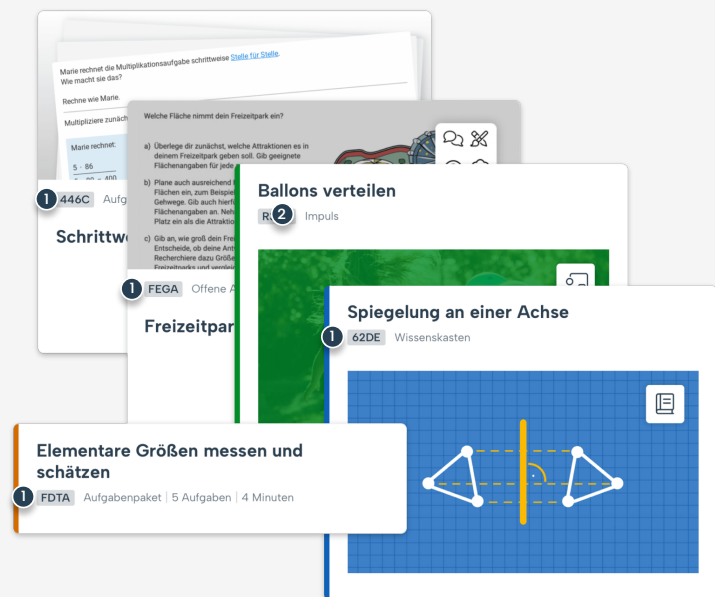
Marie rechnet die Multiplikationsaufgabe schrittweise Stelle für Stelle. Wie macht sie das?

Rechne wie Marie.

Multipliziere zunäch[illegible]

Marie rechnet:

$5 \cdot 86$

$5 \cdot 80 = 400$

1 446C Aufg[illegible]

Schrittwe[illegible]

Welche Fläche nimmt dein Freizeitpark ein?

a) Überlege dir zunächst, welche Attraktionen es in deinem Freizeitpark geben soll. Gib geeignete Flächenangaben für jede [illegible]

b) Plane auch ausreichend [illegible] Flächen ein, zum Beispiel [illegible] Gehwege. Gib auch hierf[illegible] Flächenangaben an. Neh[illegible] Platz ein als die Attrakti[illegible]

c) Gib an, wie groß dein Frei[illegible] Entscheide, ob deine Ant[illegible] Recherchiere dazu Größ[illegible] Freizeitparks und verglei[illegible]

1 FEGA Offene A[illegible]

Freizeitpar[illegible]

Ballons verteilen

R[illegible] 2 Impuls

Spiegelung an einer Achse

1 62DE Wissenskasten

Elementare Größen messen und schätzen

1 FDTA Aufgabenpaket | 5 Aufgaben | 4 Minuten